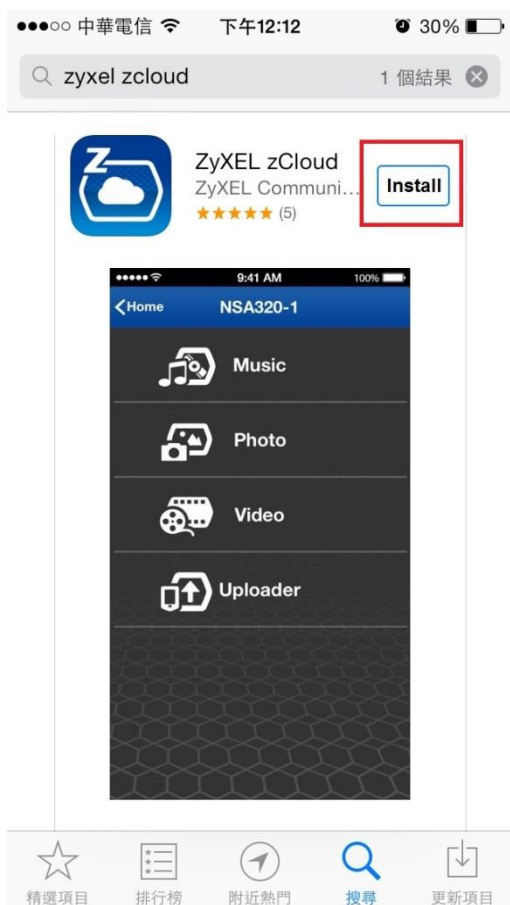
●●●○○ 中華電信 下午12:12 30%

zyxel zcloud 1 個結果

ZyXEL zCloud
ZyXEL Communi...
★★★★★ (5)
Install

●●●●● 9:41 AM 100%
Home NSA320-1
Music
Photo
Video
Uploader

精選項目 排行榜 附近熱門 搜尋 更新項目